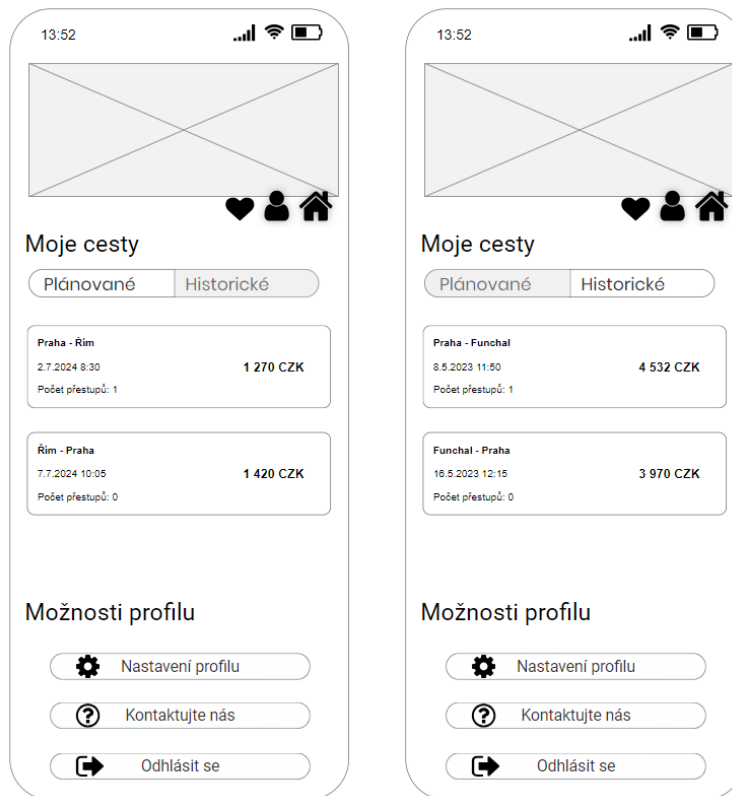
13:52

Moje cesty

Plánované | Historické

Praha - Řím
2.7.2024 8:30
1 270 CZK
Počet přestupů: 1

Řím - Praha
7.7.2024 10:05
1 420 CZK
Počet přestupů: 0

Možnosti profilu

Nastavení profilu

Kontaktujte nás

Odhlásit se

13:52

Moje cesty

Plánované | Historické

Praha - Funchal
8.5.2023 11:50
4 532 CZK
Počet přestupů: 1

Funchal - Praha
16.5.2023 12:15
3 970 CZK
Počet přestupů: 0

Možnosti profilu

Nastavení profilu

Kontaktujte nás

Odhlásit se